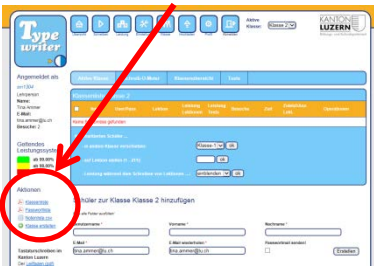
Type writer

Aktive Klasse: Klasse 2

KANTON LUZERN

Angemeldet als
pm1304
Lehrperson
Name:
Tina Ammer
E-Mail:
tina.ammer@lu.ch
Besucher: 2

Geltendes Leistungssystem
ab 99.00%
ab 95.00%
ab 90.00%

Aktionen
Klassenliste
Klassenliste
Notenliste.csv
Klasse erstellen

Tastaturschreiben im Kanton Luzern
Der Leitfaden (pdf)

Aktive Klasse | Schüler/-innen | Klassenübersicht | Tests

Klassenübersicht – Klasse 2

Name | Vorname | Benutzername | Lektion | Leistung Lektionen | Leistung Tests | Wünsche | Ziel | Anschlag | Operationen

Keine Einträge gefunden

Markierte Schüler ...
... in andere Klasse verschieben: Klasse 1 ok
... auf Lektion setzen (1 - 373): ok
... Leistung während dem Schreiben von Lektionen ... : einblenden ok

Schüler zur Klasse Klasse 2 hinzufügen

* sind Pflichtfelder

Benutzername *
Vorname *
Nachname *
E-Mail *
tina.ammer@lu.ch
E-Mail wiederholen *
tina.ammer@lu.ch
Passwortmail senden
Erstellen